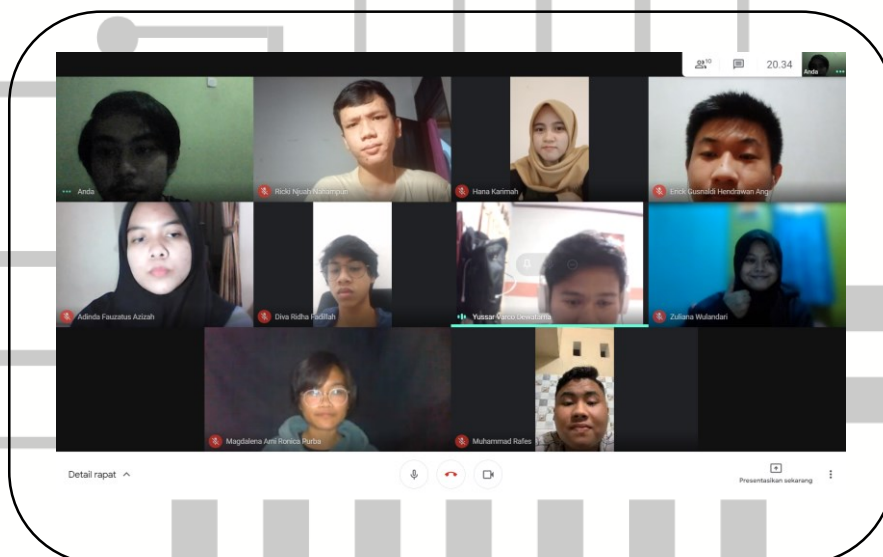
10

20.34

Anda

Anda

Ricki Nijuah Nainampun

Hana Karimah

Emok Gusnaldi Hendrawan Ang

Adinda Fauzatus Azizah

Diva Ridha Fadillah

Yussar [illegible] Dewatama

Zuliana Wulandari

Magdalena Ami Ronica Purba

Muhammad Rafles

Detail rapat

Presentasikan sekarang